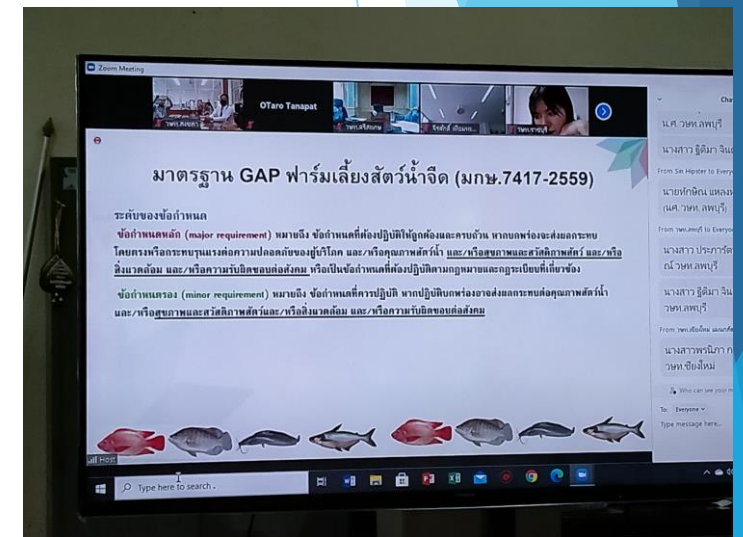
Zoom Meeting

OTaro Tanapat

มาตรฐาน GAP ฟาร์มเลี้ยงสัตว์น้ำจืด (มกษ.7417-2559)

ระดับของข้อกำหนด

ข้อกำหนดหลัก (major requirement) หมายถึง ข้อกำหนดที่ต้องปฏิบัติให้ถูกต้องและครบถ้วน หากบกพร่องจะส่งผลกระทบโดยตรงหรือกระทบรุนแรงต่อความปลอดภัยของผู้บริโภค และ/หรือคุณภาพสัตว์น้ำ และ/หรือสุขภาพและสวัสดิภาพสัตว์ และ/หรือสิ่งแวดล้อม และ/หรือความรับผิดชอบต่อสังคม หรือเป็นข้อกำหนดที่ต้องปฏิบัติตามกฎหมายและกฎระเบียบที่เกี่ยวข้อง

ข้อกำหนดรอง (minor requirement) หมายถึง ข้อกำหนดที่ควรปฏิบัติ หากปฏิบัติบกพร่องอาจส่งผลกระทบต่อคุณภาพสัตว์น้ำ และ/หรือสุขภาพและสวัสดิภาพสัตว์และ/หรือสิ่งแวดล้อม และ/หรือความรับผิดชอบต่อสังคม

Chat

น.ศ. วษท.ลพบุรี

นางสาว ฐิติมา จิน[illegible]

From Sin Hipster to Every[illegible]

นายทักษิณ แหลง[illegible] (นศ. วษท. ลพบุรี)

From วษท.ลพบุรี to Everyo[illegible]

นางสาว ประภาวัต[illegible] ณ วษท.ลพบุรี

นางสาว ฐิติมา จิน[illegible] วษท.ลพบุรี

From วษท.เชียงใหม่ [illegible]

นางสาวพรนิภา ก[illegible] วษท. เชียงใหม่

Who can see your m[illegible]

To: Everyone

Type message here...

Type here to search